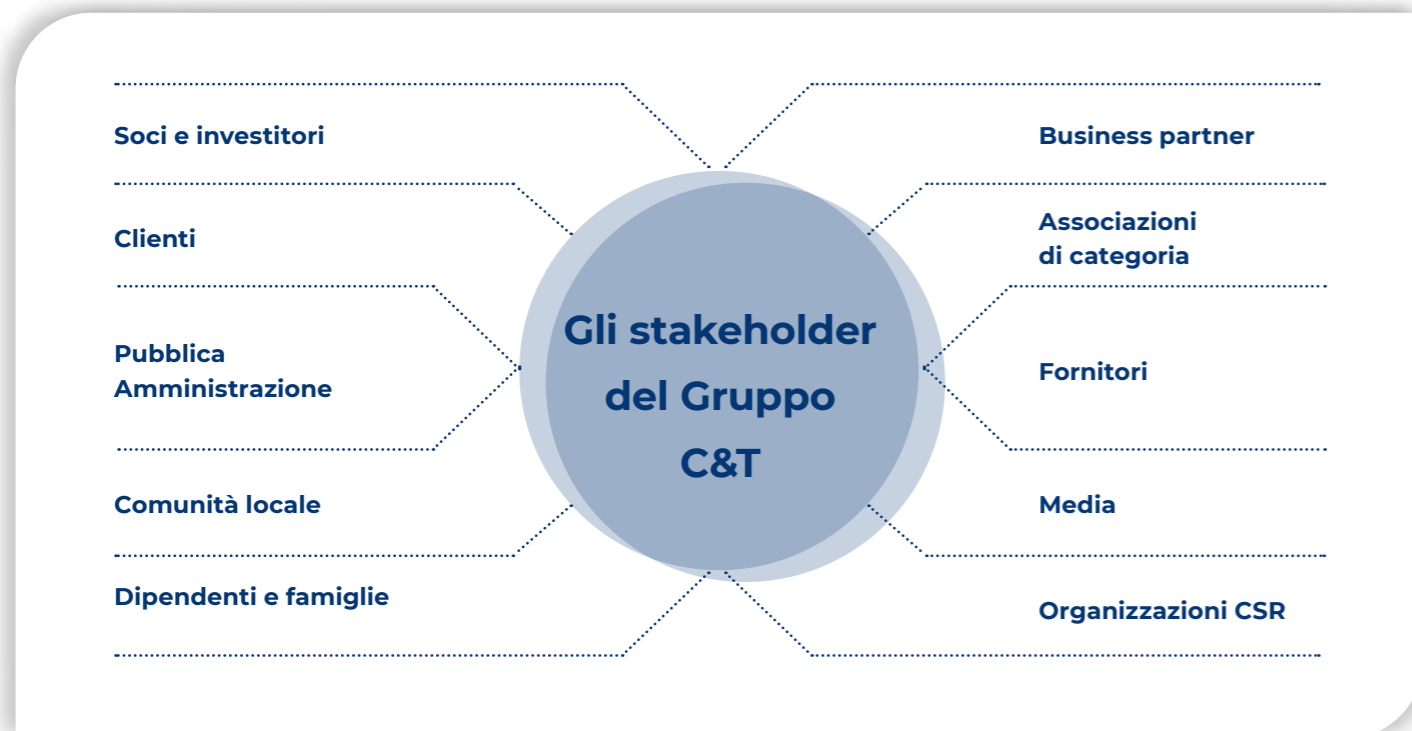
Gli stakeholder del Gruppo C&T

Soci e investitori

Clienti

Pubblica Amministrazione

Comunità locale

Dipendenti e famiglie

Business partner

Associazioni di categoria

Fornitori

Media

Organizzazioni CSR